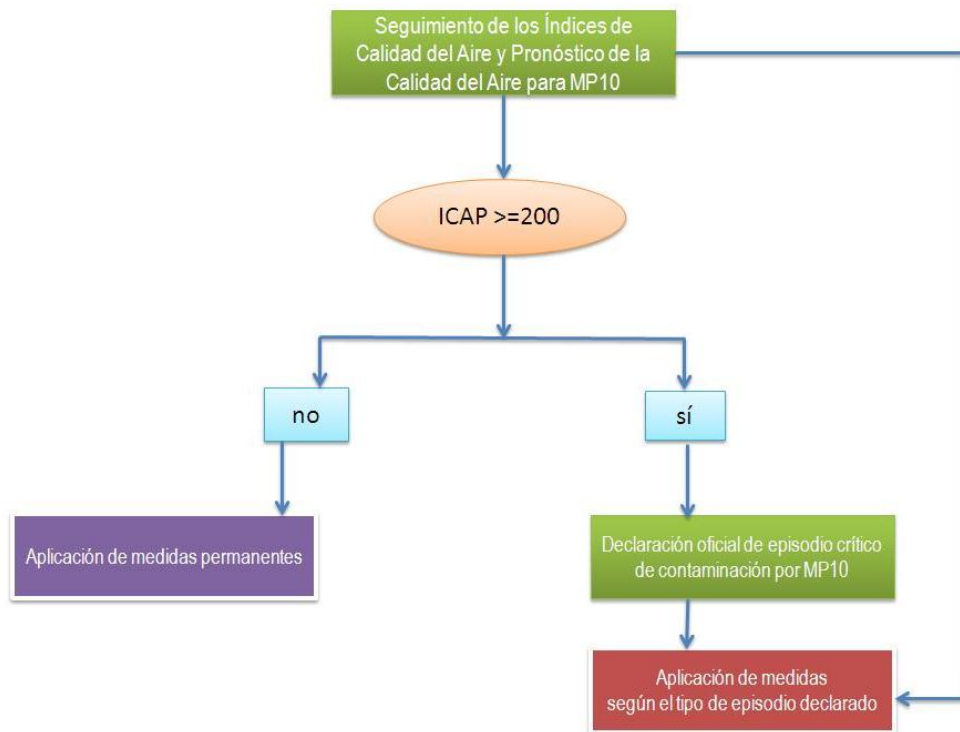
Seguimiento de los Índices de Calidad del Aire y Pronóstico de la Calidad del Aire para MP10

ICAP >=200

no

sí

Aplicación de medidas permanentes

Declaración oficial de episodio crítico de contaminación por MP10

Aplicación de medidas según el tipo de episodio declarado